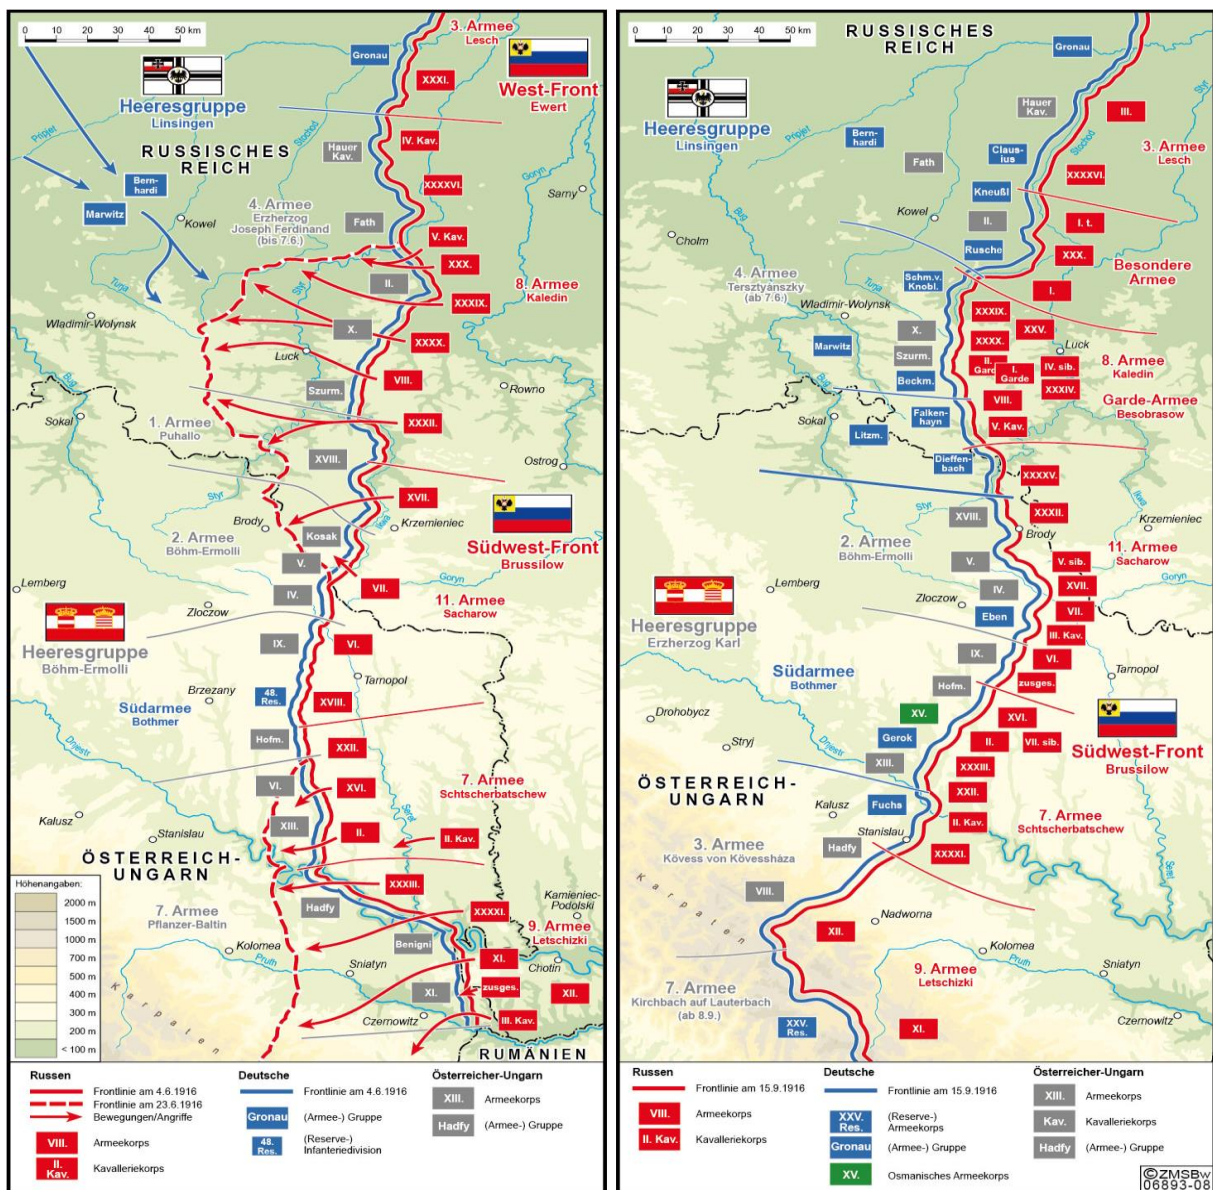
0 10 20 30 40 50 km

3. Armee
Lesch

Gronau

West-Front
Ewert

Heeresgruppe
Linsingen

XXXI.

RUSSISCHES REICH

Hauer Kav.

IV. Kav.

Bern-hardi

Marwitz

XXXXVI.

Sarny

4. Armee
Erzherzog Joseph Ferdinand (bis 7.6.)

Kowel

Fath

V. Kav.

XXX.

II.

8. Armee
Kaledin

XXXIX.

Wladimir-Wolynsk

X.

XXXX.

Luck

VIII.

Szurm.

Rowno

Sokal

1. Armee
Puhallo

XXXII.

XVIII.

Ostrog

XVII.

Brody

Krzemieniec

2. Armee
Böhm-Ermolli

Kosak

Südwest-Front
Brussilow

V.

Lemberg

IV.

VII.

11. Armee
Sacharow

Zloczow

Heeresgruppe
Böhm-Ermolli

IX.

VI.

Tarnopol

Brzezany

48. Res.

XVIII.

Südarmee
Bothmer

Hofm.

XXII.

VI.

XVI.

7. Armee
Schtscherbatschew

Kalusz

XIII.

Stanislau

II.

II. Kav.

ÖSTERREICH-UNGARN

XXXIII.

Höhenangaben:
2000 m
1500 m
1000 m
700 m
500 m
400 m
300 m
200 m
< 100 m

Hadfy

XXXXI.

7. Armee
Pflanzer-Baltin

Kamieniec-Podolski

9. Armee
Letschizki

Kolomea

Benigni

XI.

Sniatyn

Chotin

XI.

zusges.

XII.

Czernowitz

III. Kav.

Karpaten

RUMÄNIEN

Russen
Frontlinie am 4.6.1916
Frontlinie am 23.6.1916
Bewegungen/Angriffe
VIII. Armeekorps
II. Kav. Kavalleriekorps

Deutsche
Frontlinie am 4.6.1916
Gronau (Armee-) Gruppe
48. Res. (Reserve-) Infanteriedivision

Österreicher-Ungarn
XIII. Armeekorps
Hadfy (Armee-) Gruppe

0 10 20 30 40 50 km

RUSSISCHES REICH

Gronau

Heeresgruppe
Linsingen

Hauer Kav.

III.

Bern-hardi

3. Armee
Lesch

Claus-ius

Fath

XXXXVI.

Kneußl

Kowel

II.

I. t.

Cholm

Rusche

XXX.

Besondere Armee

4. Armee
Tersztyánszky (ab 7.6.)

Schm.v. Knobl.

I.

Wladimir-Wolynsk

XXXIX.

XXV.

X.

XXXX.

Luck

Marwitz

Szurm.

II. Garde

I. Garde

IV. sib.

8. Armee
Kaledin

Beckm.

XXXIV.

Garde-Armee
Besobrasow

Sokal

Falken-hayn

VIII.

V. Kav.

Litzm.

Dieffen-bach

XXXXV.

XVIII.

XXXII.

Kremieniec

Brody

2. Armee
Böhm-Ermolli

V. sib.

11. Armee
Sacharow

V.

XVII.

Lemberg

IV.

VII.

Heeresgruppe
Erzherzog Karl

Zloczow

Eben

III. Kav.

IX.

VI.

Tarnopol

Südarmee
Bothmer

Hofm.

zusges.

Drohobycz

XV.

XVI.

Stryj

Gerok

II.

VII. sib.

Südwest-Front
Brussilow

XIII.

XXXIII.

ÖSTERREICH-UNGARN

Kalusz

Fucha

XXII.

Stanislau

II. Kav.

7. Armee
Schtscherbatschew

3. Armee
Kövess von Kövesshäza

Hadfy

XXXXI.

VIII.

Karpaten

Nadworna

XII.

Kolomea

7. Armee
Kirchbach auf Lauterbach (ab 8.9.)

9. Armee
Letschizki

Sniatyn

XXV. Res.

XI.

Czernowitz

Russen
Frontlinie am 15.9.1916
VIII. Armeekorps
II. Kav. Kavalleriekorps

Deutsche
Frontlinie am 15.9.1916
XXV. Res. (Reserve-) Armeekorps
Gronau (Armee-) Gruppe
XV. Osmanisches Armeekorps

Österreicher-Ungarn
XIII. Armeekorps
Kav. Kavalleriekorps
Hadfy (Armee-) Gruppe

©ZMSBw 06893-08